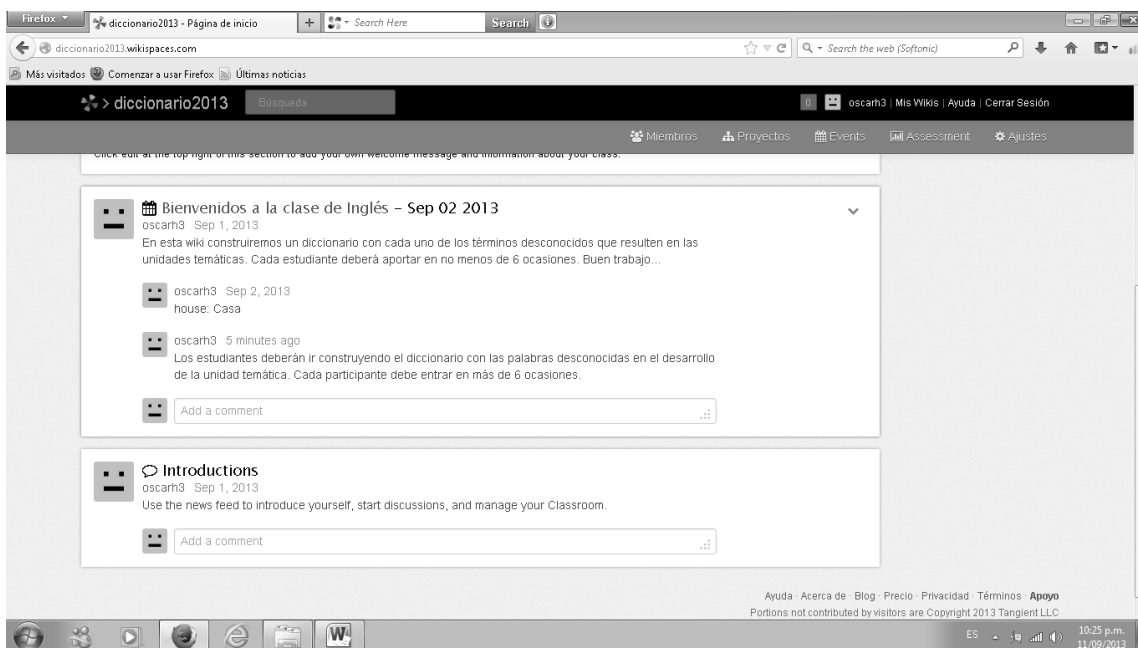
Firefox

diccionario2013 - Página de inicio

Search Here

Search

diccionario2013.wikispaces.com

Search the web (Softonic)

Más visitados  Comenzar a usar Firefox  Últimas noticias

> diccionario2013

Búsqueda

0  oscarh3 | Mis Wikis | Ayuda | Cerrar Sesión

Miembros  Proyectos  Events  Assessment  Ajustes

Click edit at the top right of this section to add your own welcome message and information about your class.

Bienvenidos a la clase de Inglés – Sep 02 2013

oscarh3 Sep 1, 2013

En esta wiki construiremos un diccionario con cada uno de los términos desconocidos que resulten en las unidades temáticas. Cada estudiante deberá aportar en no menos de 6 ocasiones. Buen trabajo...

oscarh3 Sep 2, 2013

house: Casa

oscarh3 5 minutes ago

Los estudiantes deberán ir construyendo el diccionario con las palabras desconocidas en el desarrollo de la unidad temática. Cada participante debe entrar en más de 6 ocasiones.

Add a comment

Introductions

oscarh3 Sep 1, 2013

Use the news feed to introduce yourself, start discussions, and manage your Classroom.

Add a comment

Ayuda · Acerca de · Blog · Precio · Privacidad · Términos · Apoyo

Portions not contributed by visitors are Copyright 2013 Tangient LLC

ES

10:25 p.m.
11/09/2013